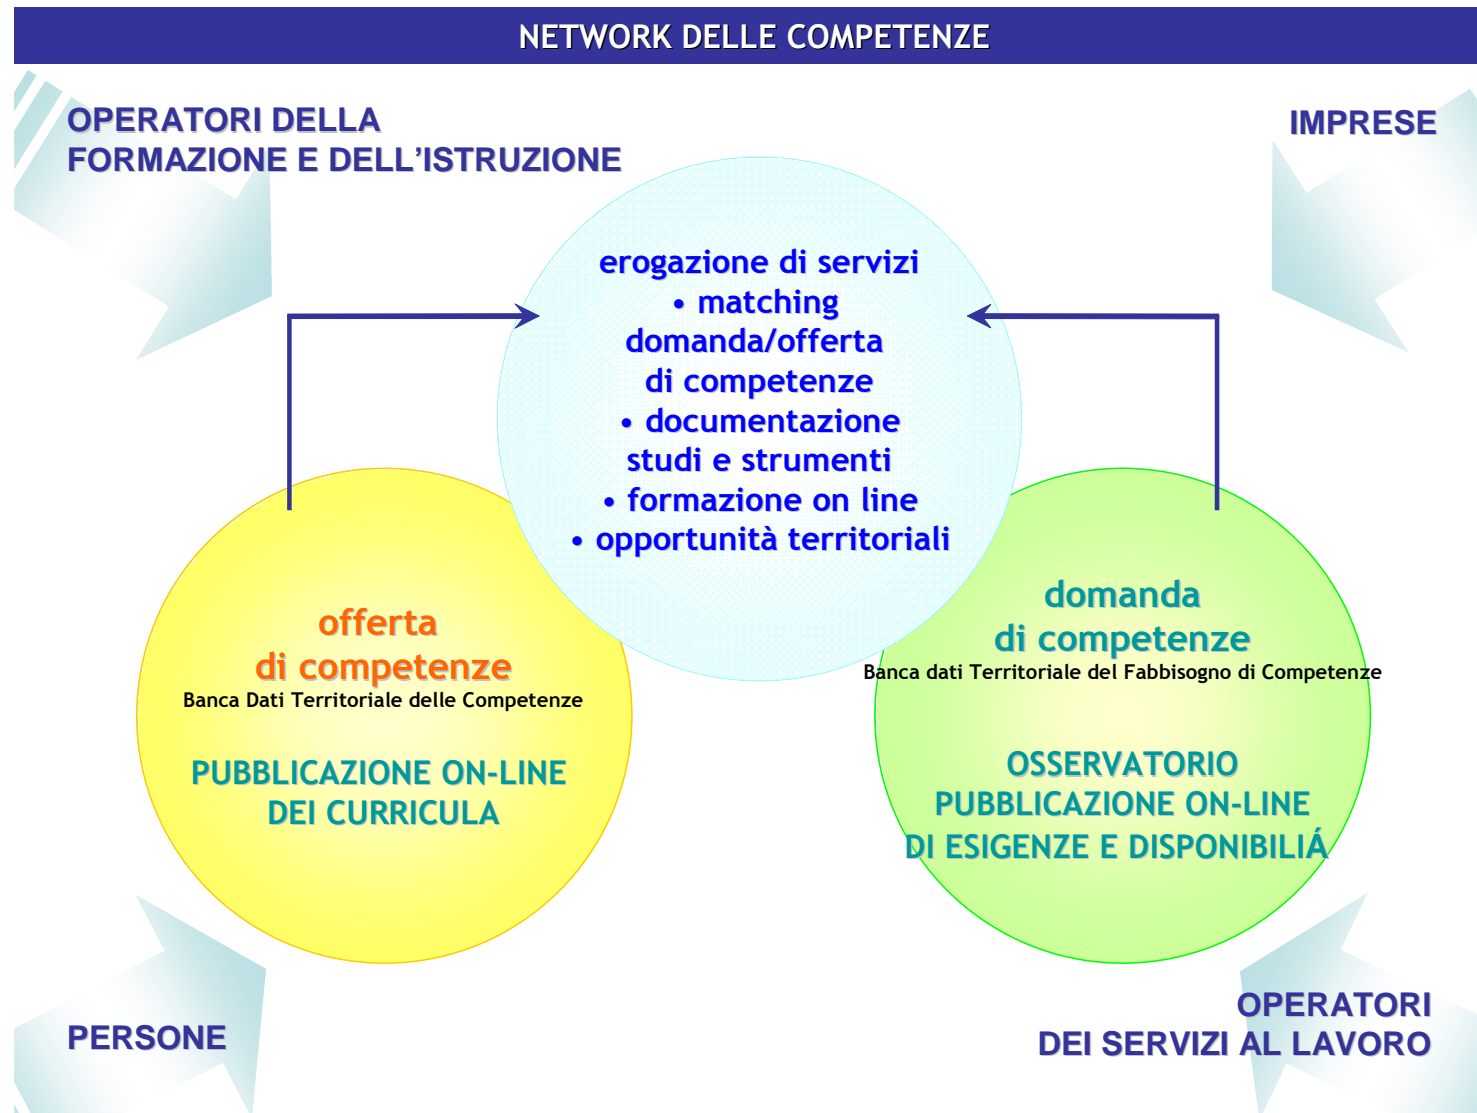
NETWORK DELLE COMPETENZE

OPERATORI DELLA FORMAZIONE E DELL'ISTRUZIONE

IMPRESE

erogazione di servizi
• matching domanda/offerta di competenze
• documentazione studi e strumenti
• formazione on line
• opportunità territoriali

offerta di competenze
Banca Dati Territoriale delle Competenze

PUBBLICAZIONE ON-LINE DEI CURRICULA

domanda di competenze
Banca dati Territoriale del Fabbisogno di Competenze

OSSERVATORIO
PUBBLICAZIONE ON-LINE DI ESIGENZE E DISPONIBILIÁ

PERSONE

OPERATORI DEI SERVIZI AL LAVORO